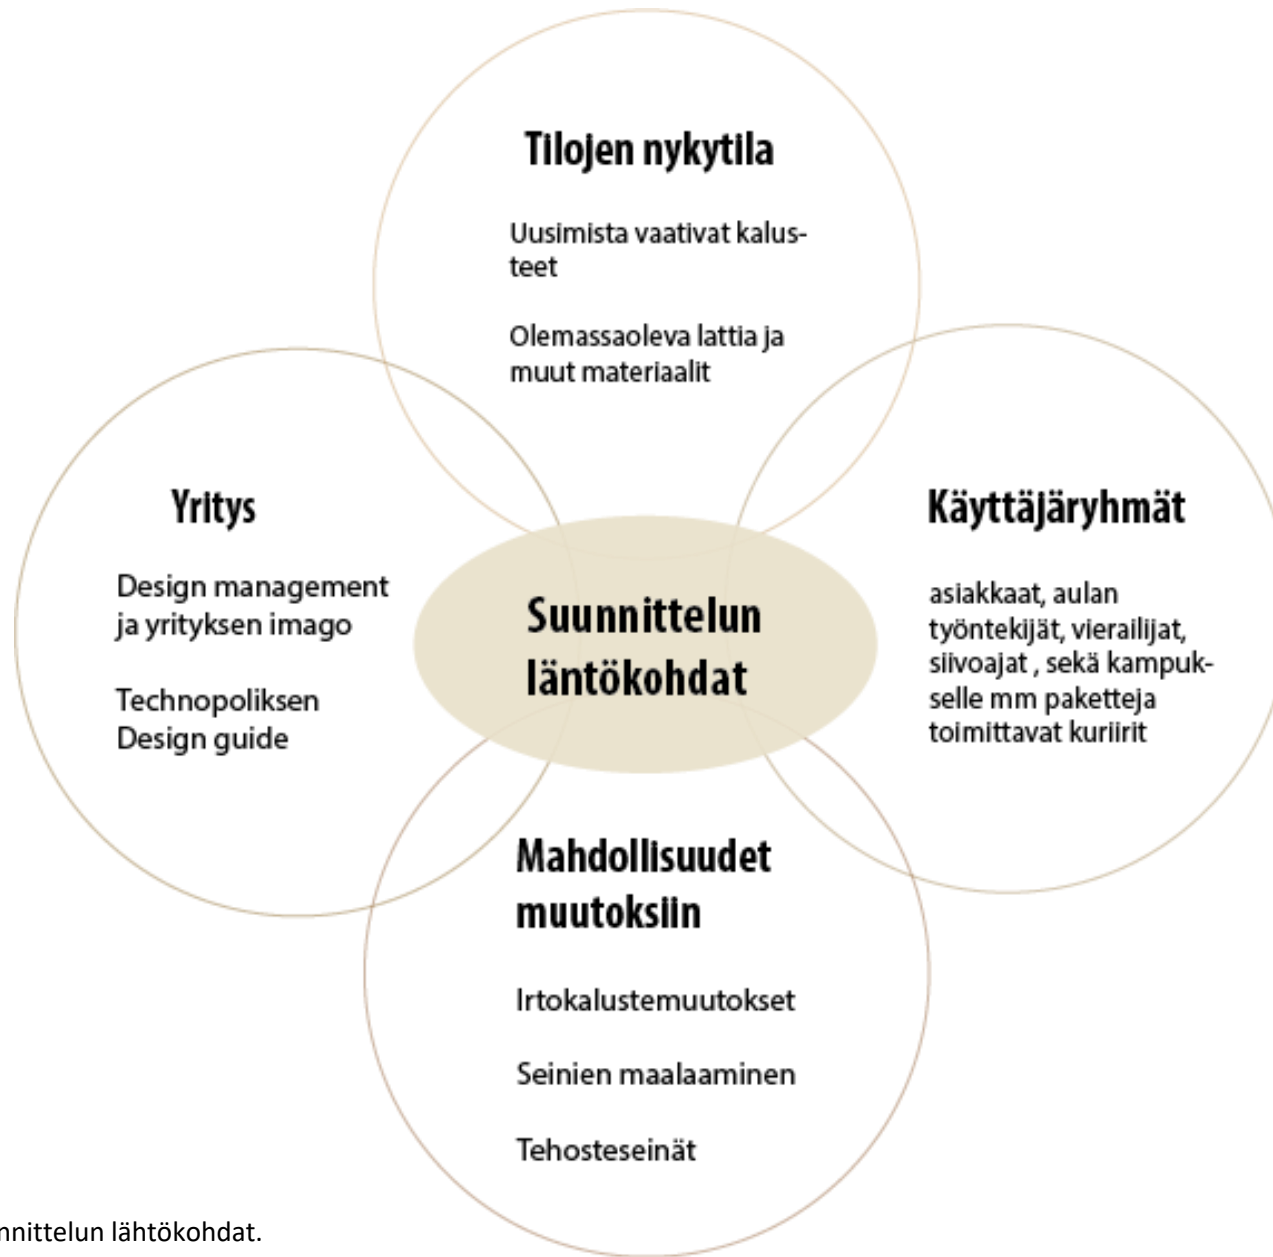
Tilojen nykytila

Uusimista vaativat kalusteet

Olemassaoleva lattia ja muut materiaalit

Yritys

Design management ja yrityksen imago

Technopoliksen Design guide

Suunnittelun läntökohdat

Käyttäjäryhmät

asiakkaat, aulan työntekijät, vierailijat, siivoajat , sekä kampukselle mm paketteja toimittavat kuriirit

Mahdollisuudet muutoksiin

Irtokalustemuutokset

Seinien maalaaminen

Tehosteseinät

nnittelun lähtökohdat.